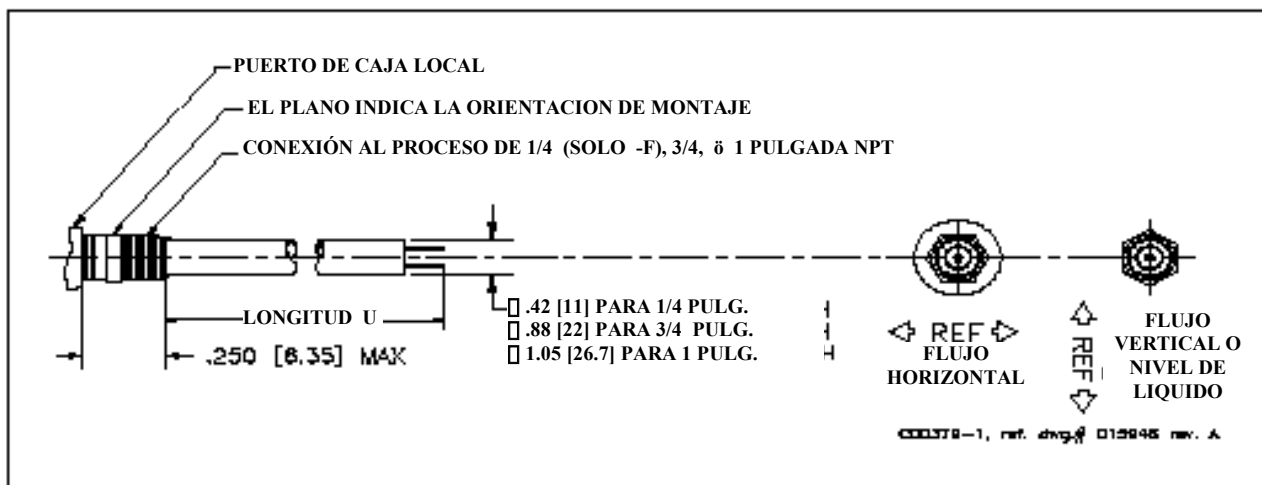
PUERTO DE CAJA LOCAL

EL PLANO INDICA LA ORIENTACION DE MONTAJE

CONEXIÓN AL PROCESO DE 1/4 (SOLO -F), 3/4, ö 1 PULGADA NPT

LONGITUD U

.250 [6.35] MAX

▯ .42 [11] PARA 1/4 PULG.
▯ .88 [22] PARA 3/4 PULG.
▯ 1.05 [26.7] PARA 1 PULG.

REF

FLUJO HORIZONTAL

REF

FLUJO VERTICAL O NIVEL DE LIQUIDO

C00379-1, ref. dwg.# 015946 rev. A